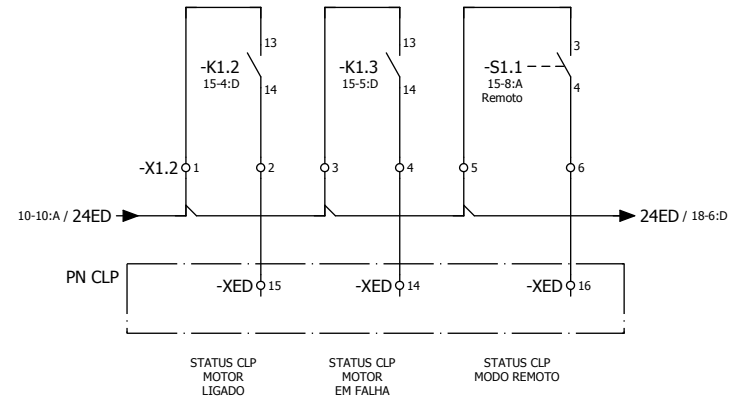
13
-K1.2
15-4:D
14

13
-K1.3
15-5:D
14

3
-S1.1
15-8:A
Remoto
4

-X1.2 1 2 3 4 5 6

10-10:A / 24ED

24ED / 18-6:D

PN CLP

-XED 15

-XED 14

-XED 16

STATUS CLP
MOTOR
LIGADO

STATUS CLP
MOTOR
EM FALHA

STATUS CLP
MODO REMOTO